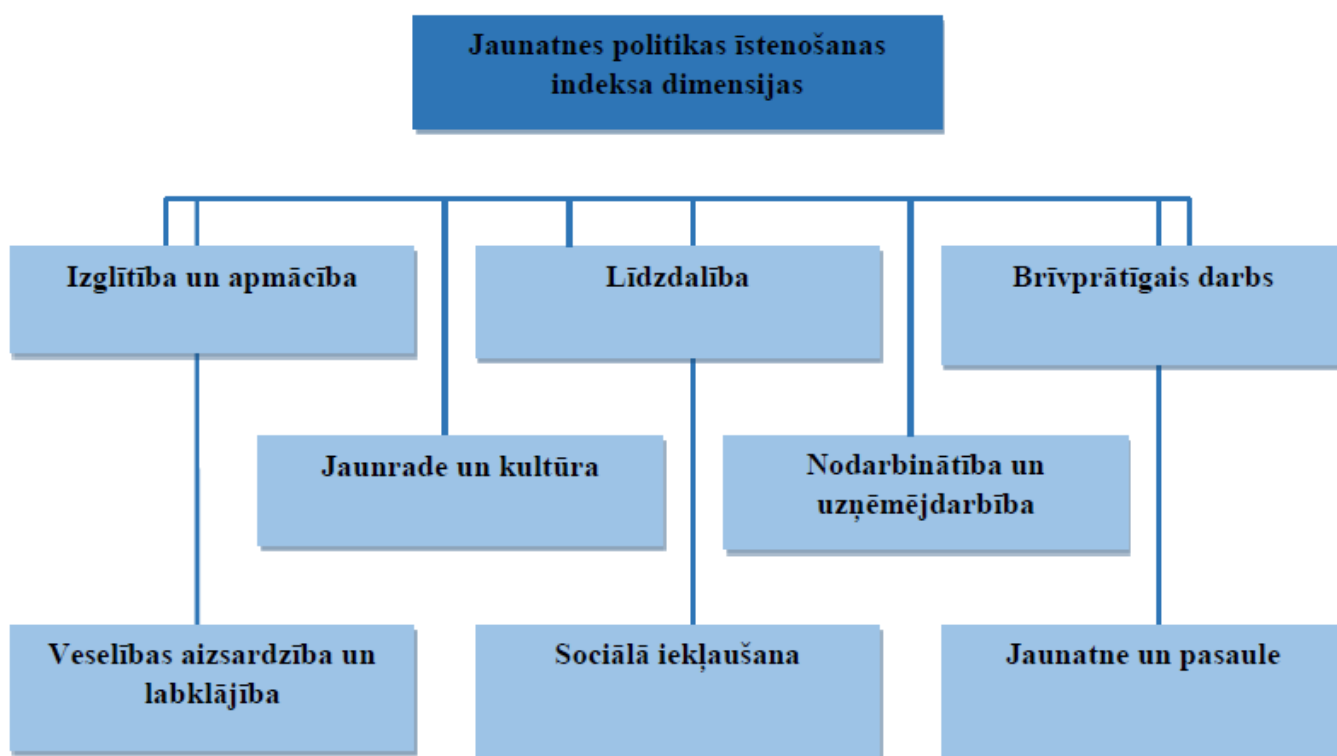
Jaunatnes politikas īstenošanas indeksa dimensijas

Izglītība un apmācība

Līdzdalība

Brīvprātīgais darbs

Jaunrade un kultūra

Nodarbinātība un uzņēmējdarbība

Veselības aizsardzība un labklājība

Sociālā iekļaušana

Jaunatne un pasaule